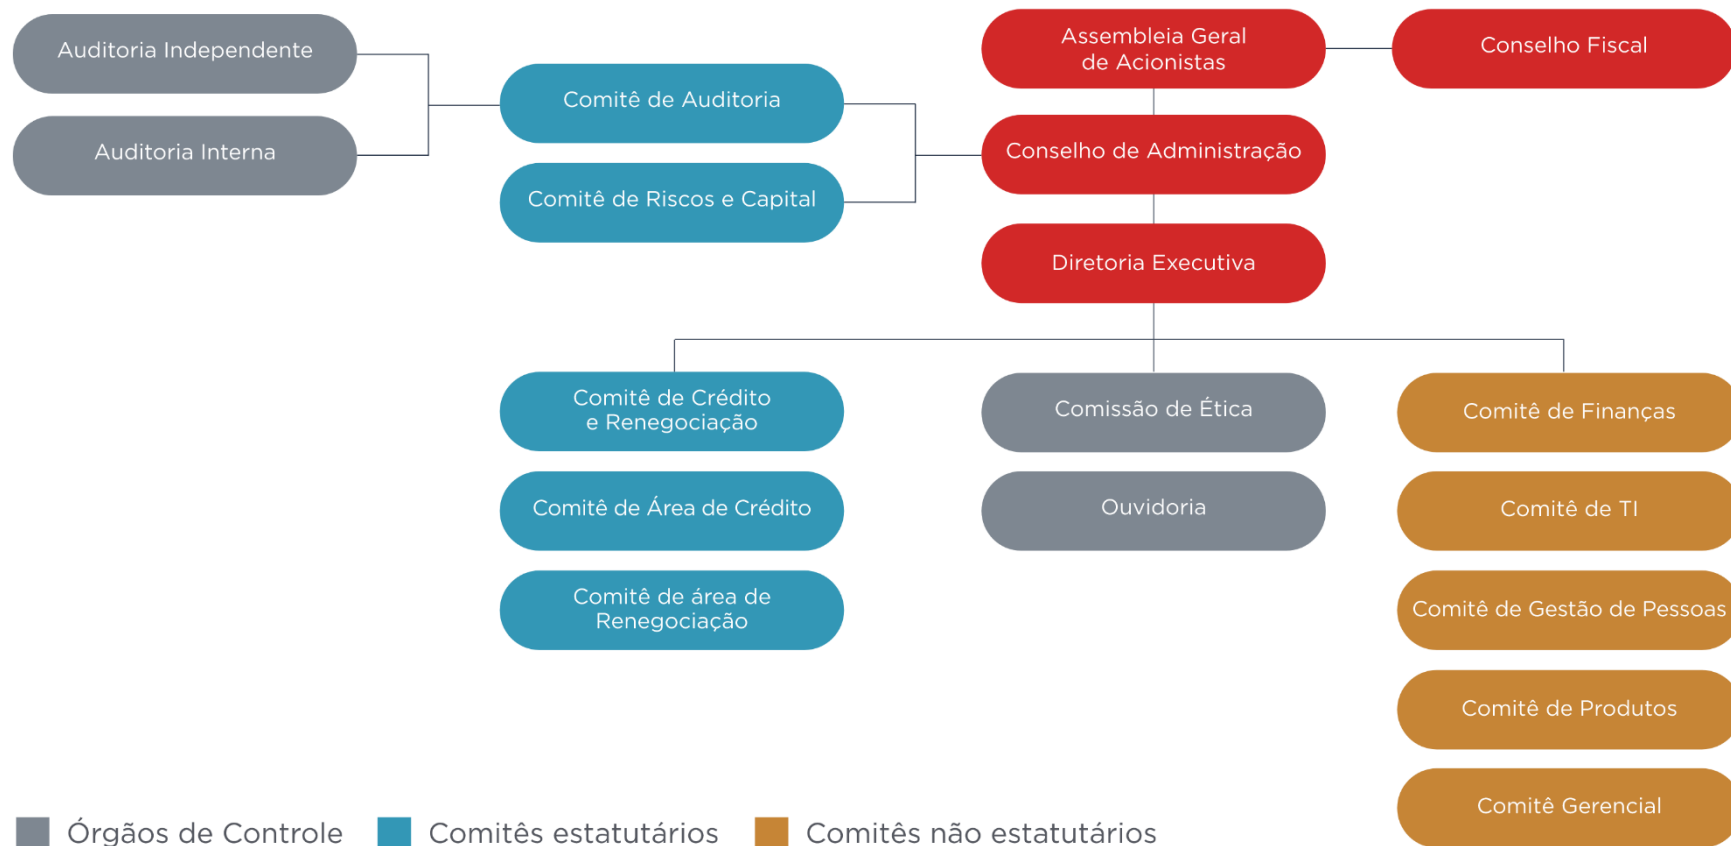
Auditoria Independente

Auditoria Interna

Comitê de Auditoria

Comitê de Riscos e Capital

Assembleia Geral de Acionistas

Conselho Fiscal

Conselho de Administração

Diretoria Executiva

Comitê de Crédito e Renegociação

Comitê de Área de Crédito

Comitê de área de Renegociação

Comissão de Ética

Ouvidoria

Comitê de Finanças

Comitê de TI

Comitê de Gestão de Pessoas

Comitê de Produtos

Comitê Gerencial

Órgãos de Controle
Comitês estatutários
Comitês não estatutários